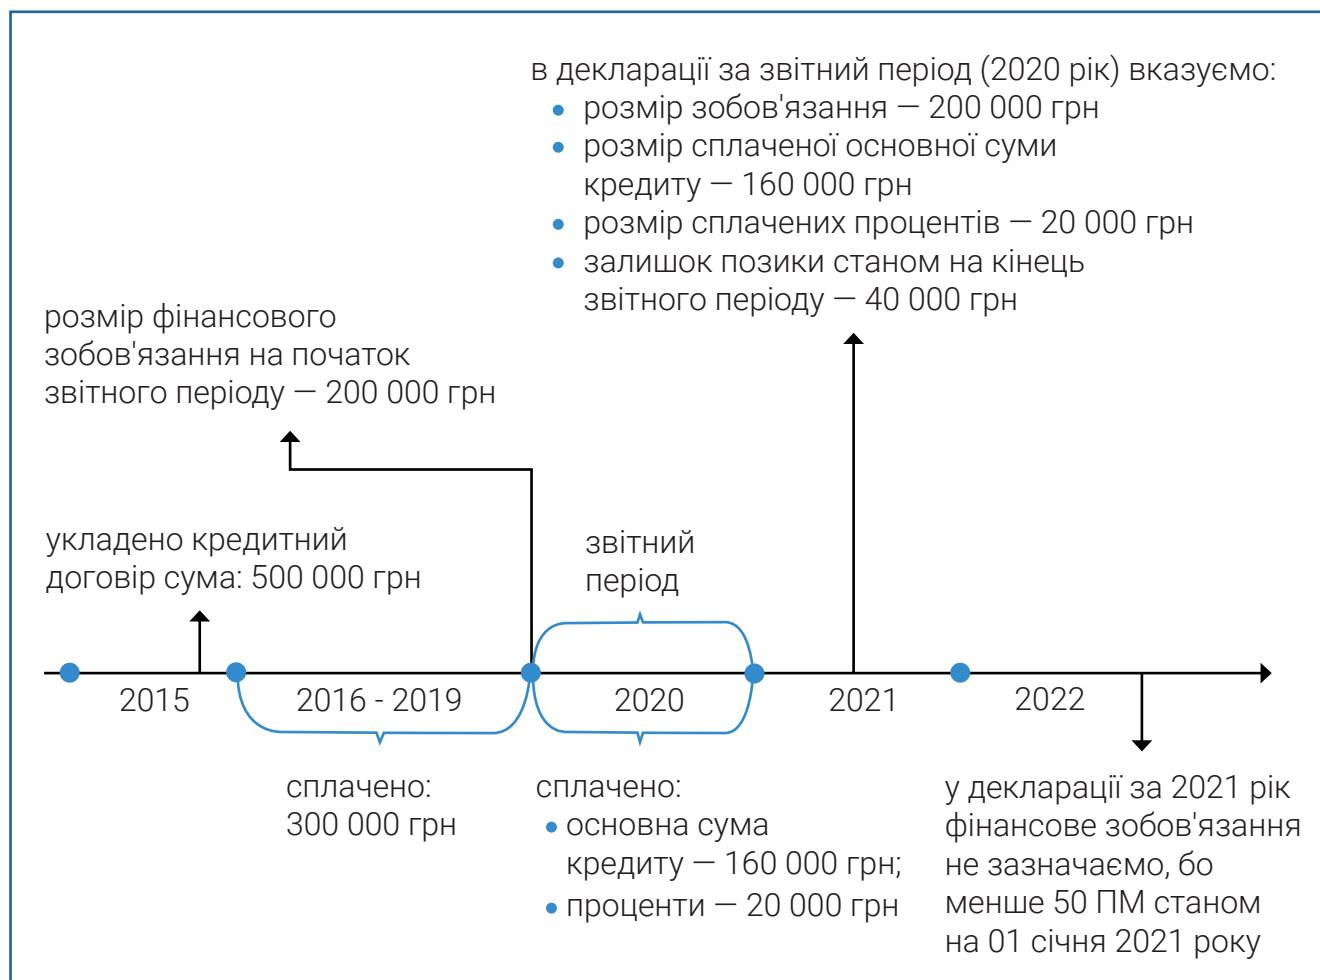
в декларації за звітний період (2020 рік) вказуємо:
- розмір зобов'язання — 200 000 грн
- розмір сплаченої основної суми кредиту — 160 000 грн
- розмір сплачених процентів — 20 000 грн
- залишок позики станом на кінець звітного періоду — 40 000 грн

розмір фінансового зобов'язання на початок звітного періоду — 200 000 грн

укладено кредитний договір сума: 500 000 грн

звітний період

2015

2016 - 2019

2020

2021

2022

сплачено:
300 000 грн

сплачено:
- основна сума кредиту — 160 000 грн;
- проценти — 20 000 грн

у декларації за 2021 рік фінансове зобов'язання не зазначаємо, бо менше 50 ПМ станом на 01 січня 2021 року